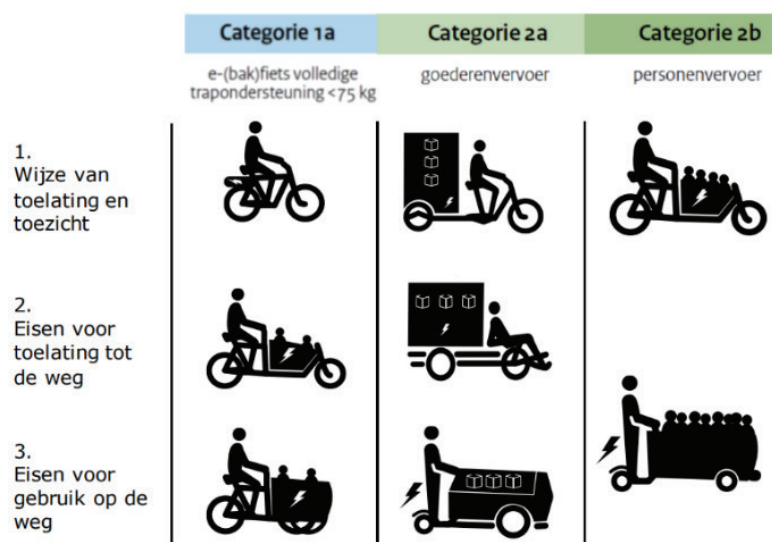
| | Categorie 1a | Categorie 2a | Categorie 2b |
|---|---|---|---|
| | e-(bak)fiets volledige trapondersteuning <75 kg | goederenvervoer | personenvervoer |
| 1. Wijze van toelating en toezicht | | | |
| 2. Eisen voor toelating tot de weg | | | |
| 3. Eisen voor gebruik op de weg | | | |